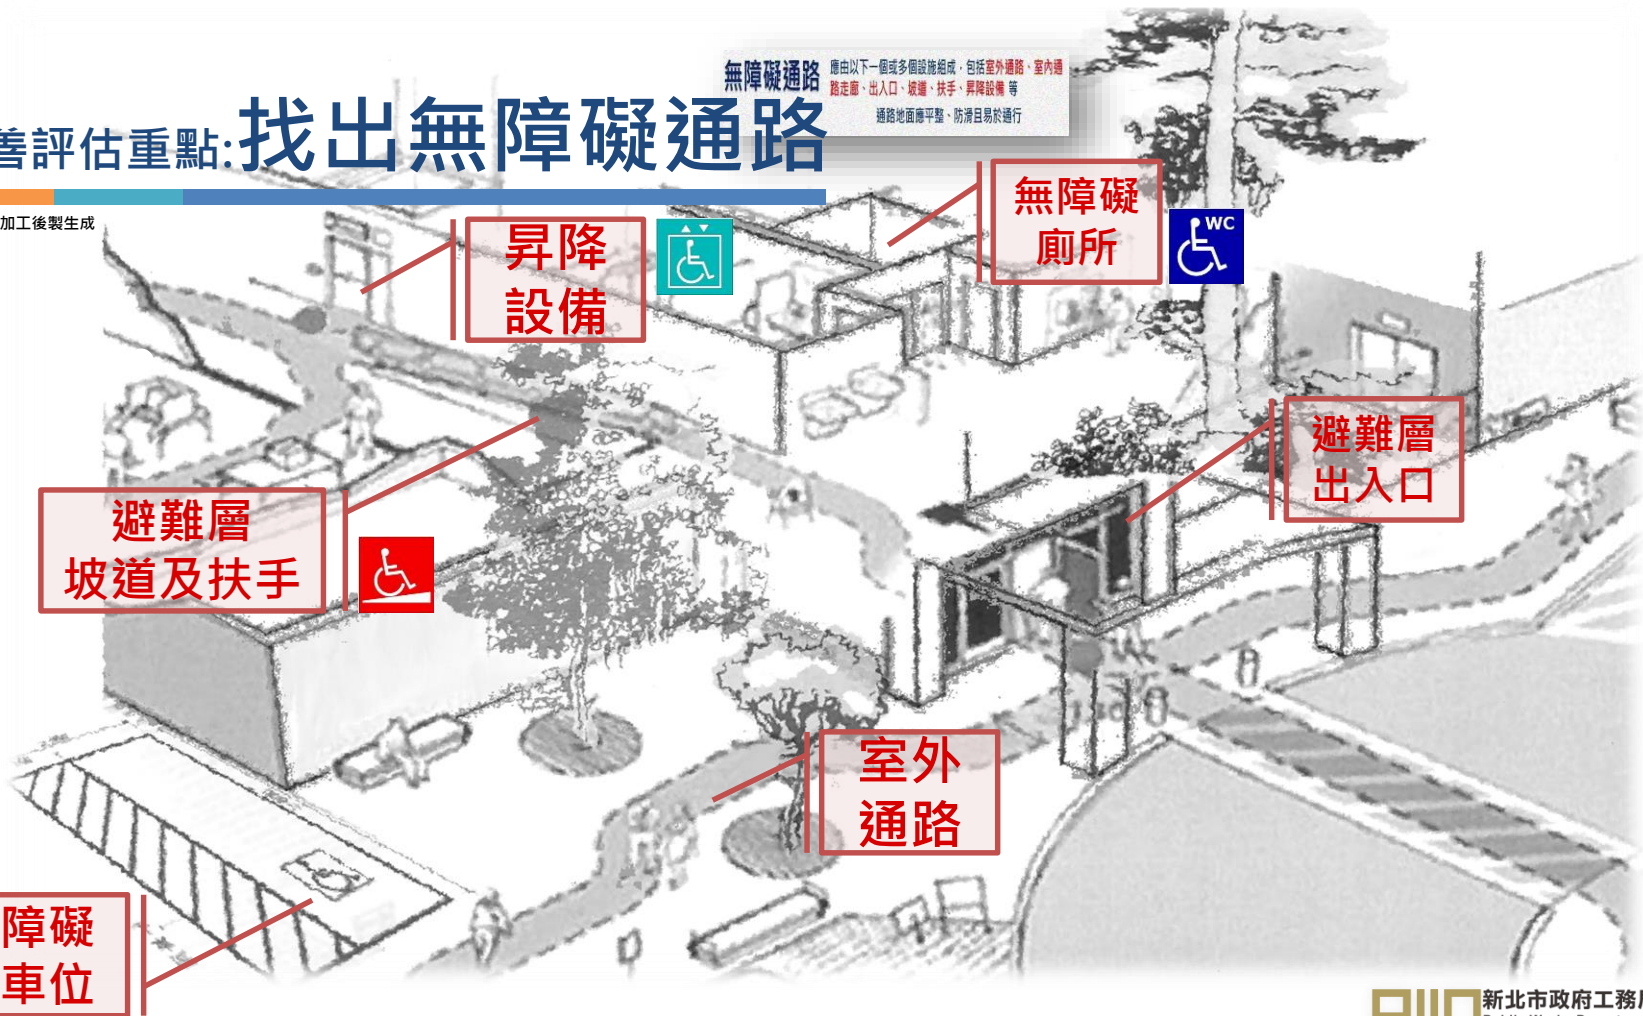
善評估重點:找出無障礙通路

無障礙通路 應由以下一個或多個設施組成，包括室外通路、室內通路走廊、出入口、坡道、扶手、昇降設備 等
通路地面應平整、防滑且易於通行

加工後製生成

昇降設備

無障礙廁所

WC

避難層坡道及扶手

避難層出入口

室外通路

障礙車位

新北市政府工務